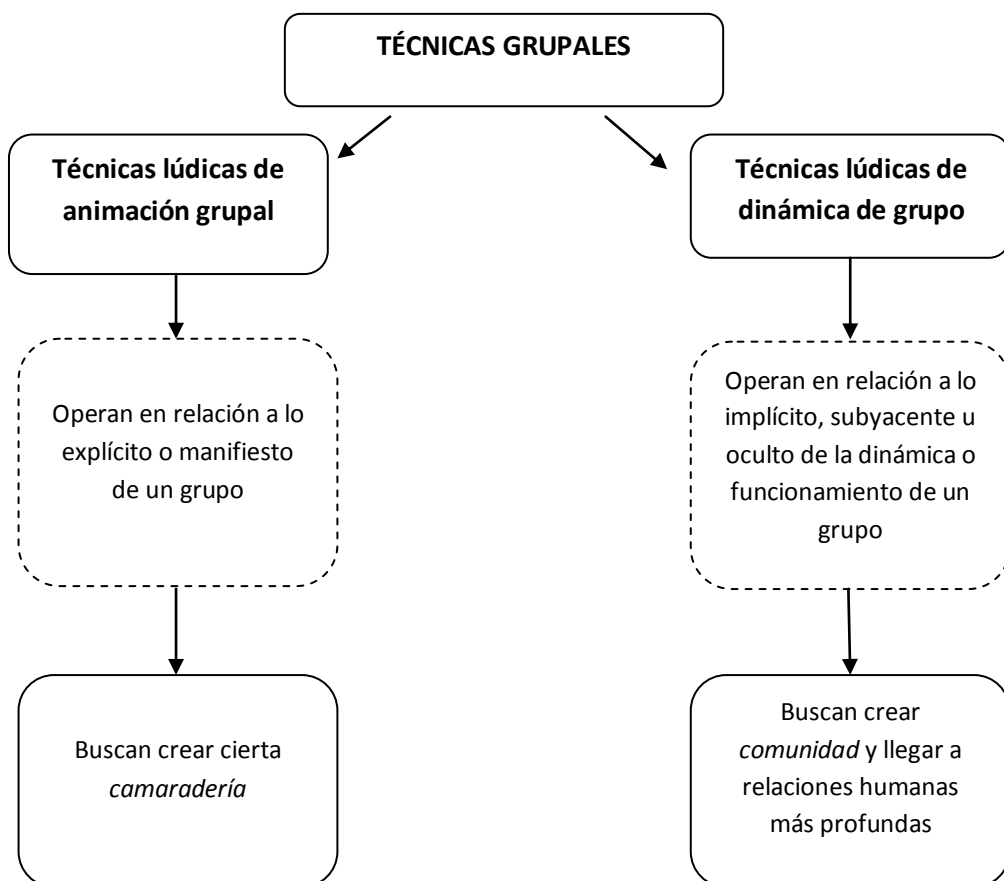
TÉCNICAS GRUPALES

Técnicas lúdicas de animación grupal

Operan en relación a lo explícito o manifiesto de un grupo

Buscan crear cierta *camaradería*

Técnicas lúdicas de dinámica de grupo

Operan en relación a lo implícito, subyacente u oculto de la dinámica o funcionamiento de un grupo

Buscan crear *comunidad* y llegar a relaciones humanas más profundas